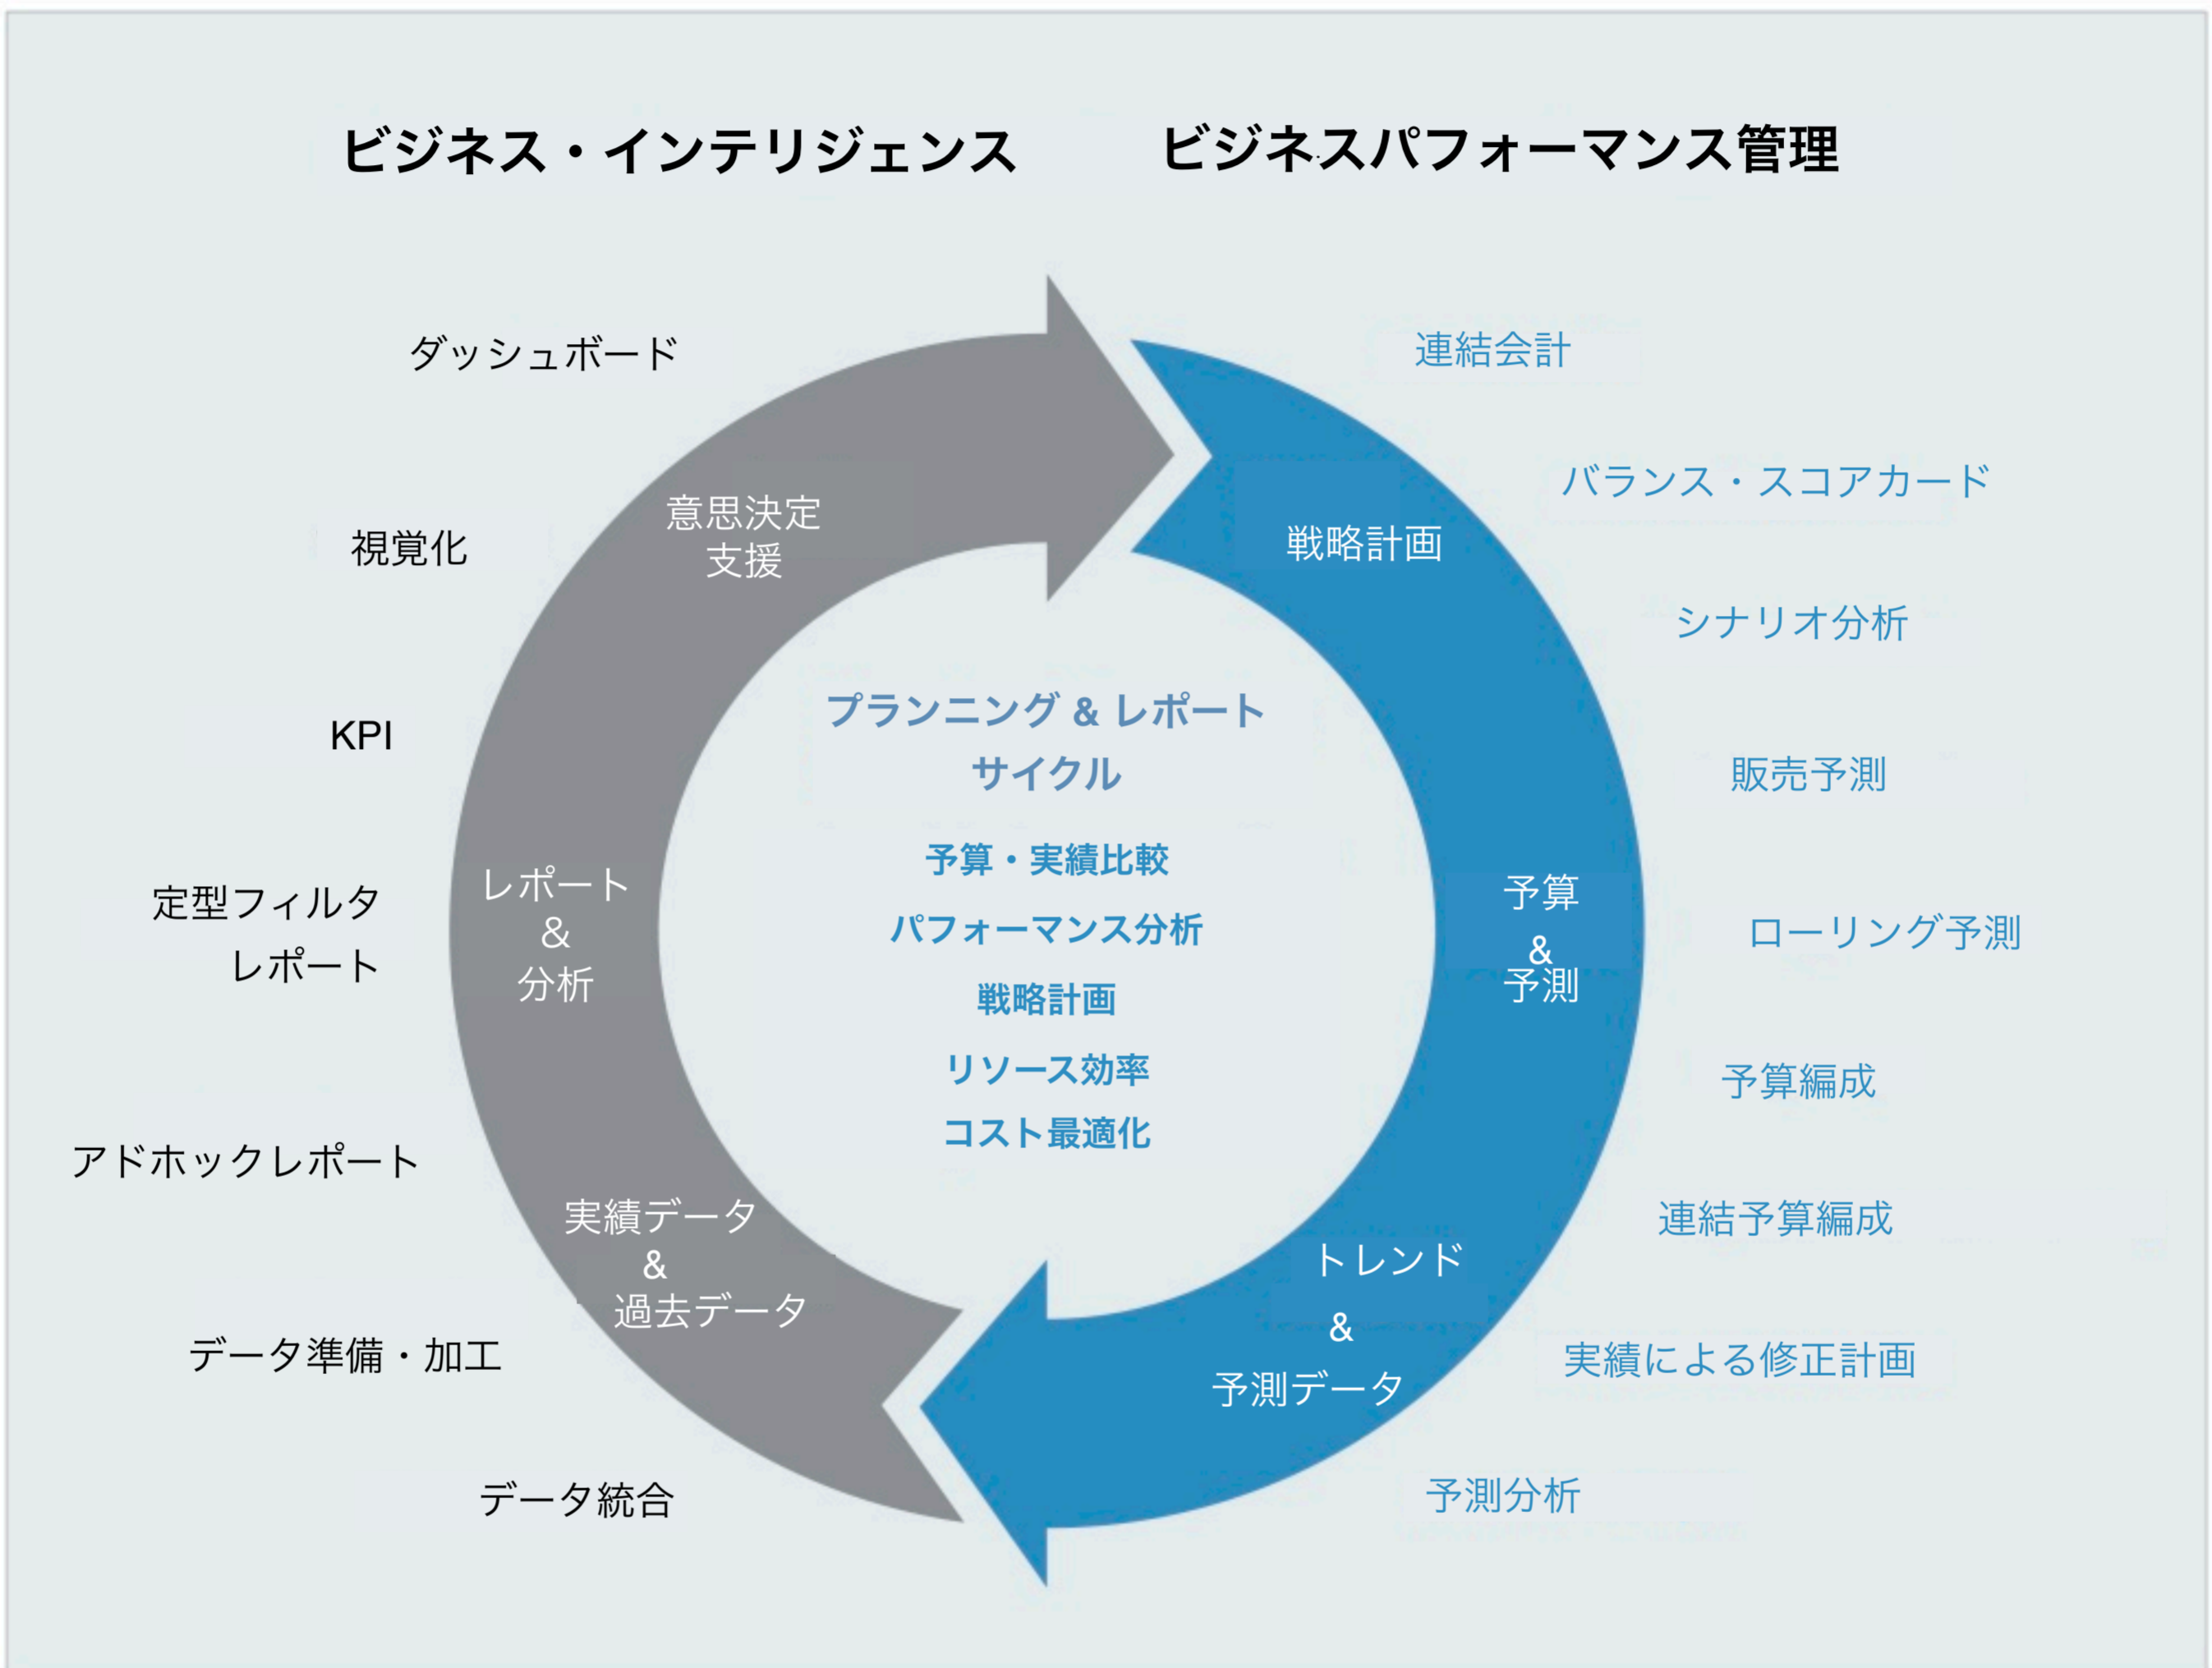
ビジネス・インテリジェンス

ビジネスパフォーマンス管理

ダッシュボード

視覚化

KPI

定型フィルタ
レポート

アドホックレポート

データ準備・加工

データ統合

意思決定
支援

レポート
&
分析

実績データ
&
過去データ

連結会計

バランス・スコアカード

シナリオ分析

販売予測

ローリング予測

予算編成

連結予算編成

実績による修正計画

予測分析

戦略計画

予算
&
予測

トレンド
&
予測データ

プランニング & レポート
サイクル

予算・実績比較

パフォーマンス分析

戦略計画

リソース効率

コスト最適化